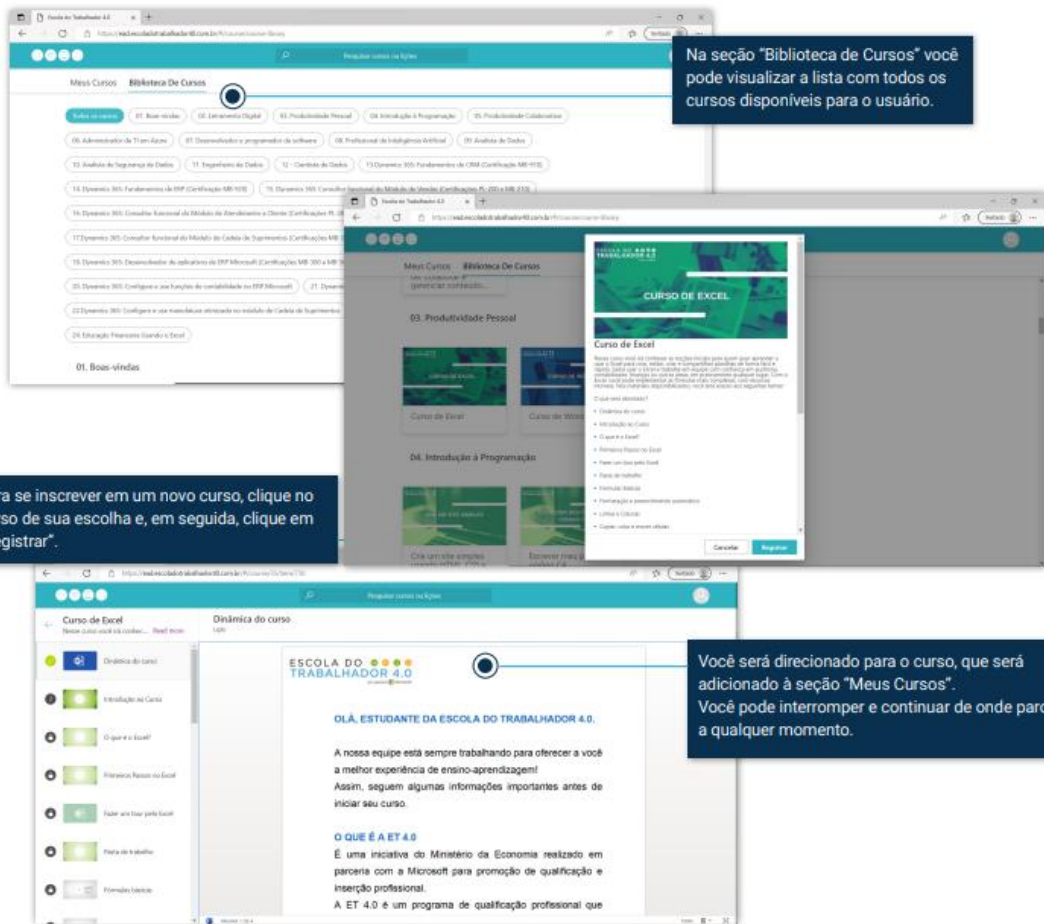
Na seção "Biblioteca de Cursos" você pode visualizar a lista com todos os cursos disponíveis para o usuário.

Meus Cursos Biblioteca De Cursos

Todos os cursos | 01. Boas-vindas | 02. Letramento Digital | 03. Produtividade Pessoal | 04. Introdução à Programação | 05. Produtividade Colaborativa

06. Administrador do Team Azure | 07. Desenvolvedor e programador de software | 08. Profissional de Inteligência Artificial | 09. Analista de Dados

01. Boas-vindas

Meus Cursos Biblioteca De Cursos

03. Produtividade Pessoal

Curso de Excel | Curso de Word

04. Introdução à Programação

CURSO DE EXCEL

Curso de Excel

Cancelar | Registrar

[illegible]ra se inscrever em um novo curso, clique no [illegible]so de sua escolha e, em seguida, clique em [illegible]gistrar".

Curso de Excel

Dinâmica do curso

Dinâmica do curso
Introdução ao Curso
O que é o Excel?
Primeiros Passos no Excel
Fazer um tour pelo Excel
Pasta de trabalho
Fórmulas básicas

ESCOLA DO TRABALHADOR 4.0

OLÁ, ESTUDANTE DA ESCOLA DO TRABALHADOR 4.0.

A nossa equipe está sempre trabalhando para oferecer a você a melhor experiência de ensino-aprendizagem!
Assim, seguem algumas informações importantes antes de iniciar seu curso.

O QUE É A ET 4.0

É uma iniciativa do Ministério da Economia realizado em parceria com a Microsoft para promoção de qualificação e inserção profissional.
A ET 4.0 é um programa de qualificação profissional que

Você será direcionado para o curso, que será adicionado à seção "Meus Cursos".
Você pode interromper e continuar de onde paro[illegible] a qualquer momento.